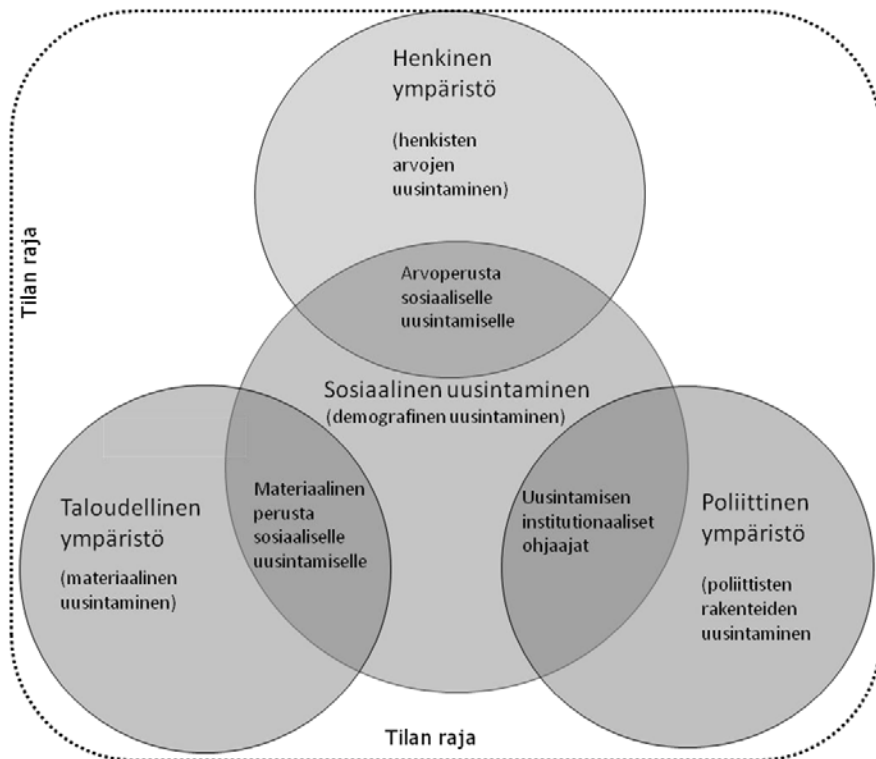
Tilan raja

Henkinen ympäristö

(henkisten arvojen uusintaminen)

Arvoperusta sosiaaliselle uusintamiselle

Sosiaalinen uusintaminen
(demografinen uusintaminen)

Taloudellinen ympäristö

(materiaalinen uusintaminen)

Materiaalinen perusta sosiaaliselle uusintamiselle

Uusintamisen institutionaaliset ohjaajat

Poliittinen ympäristö

(poliittisten rakenteiden uusintaminen

Tilan raja